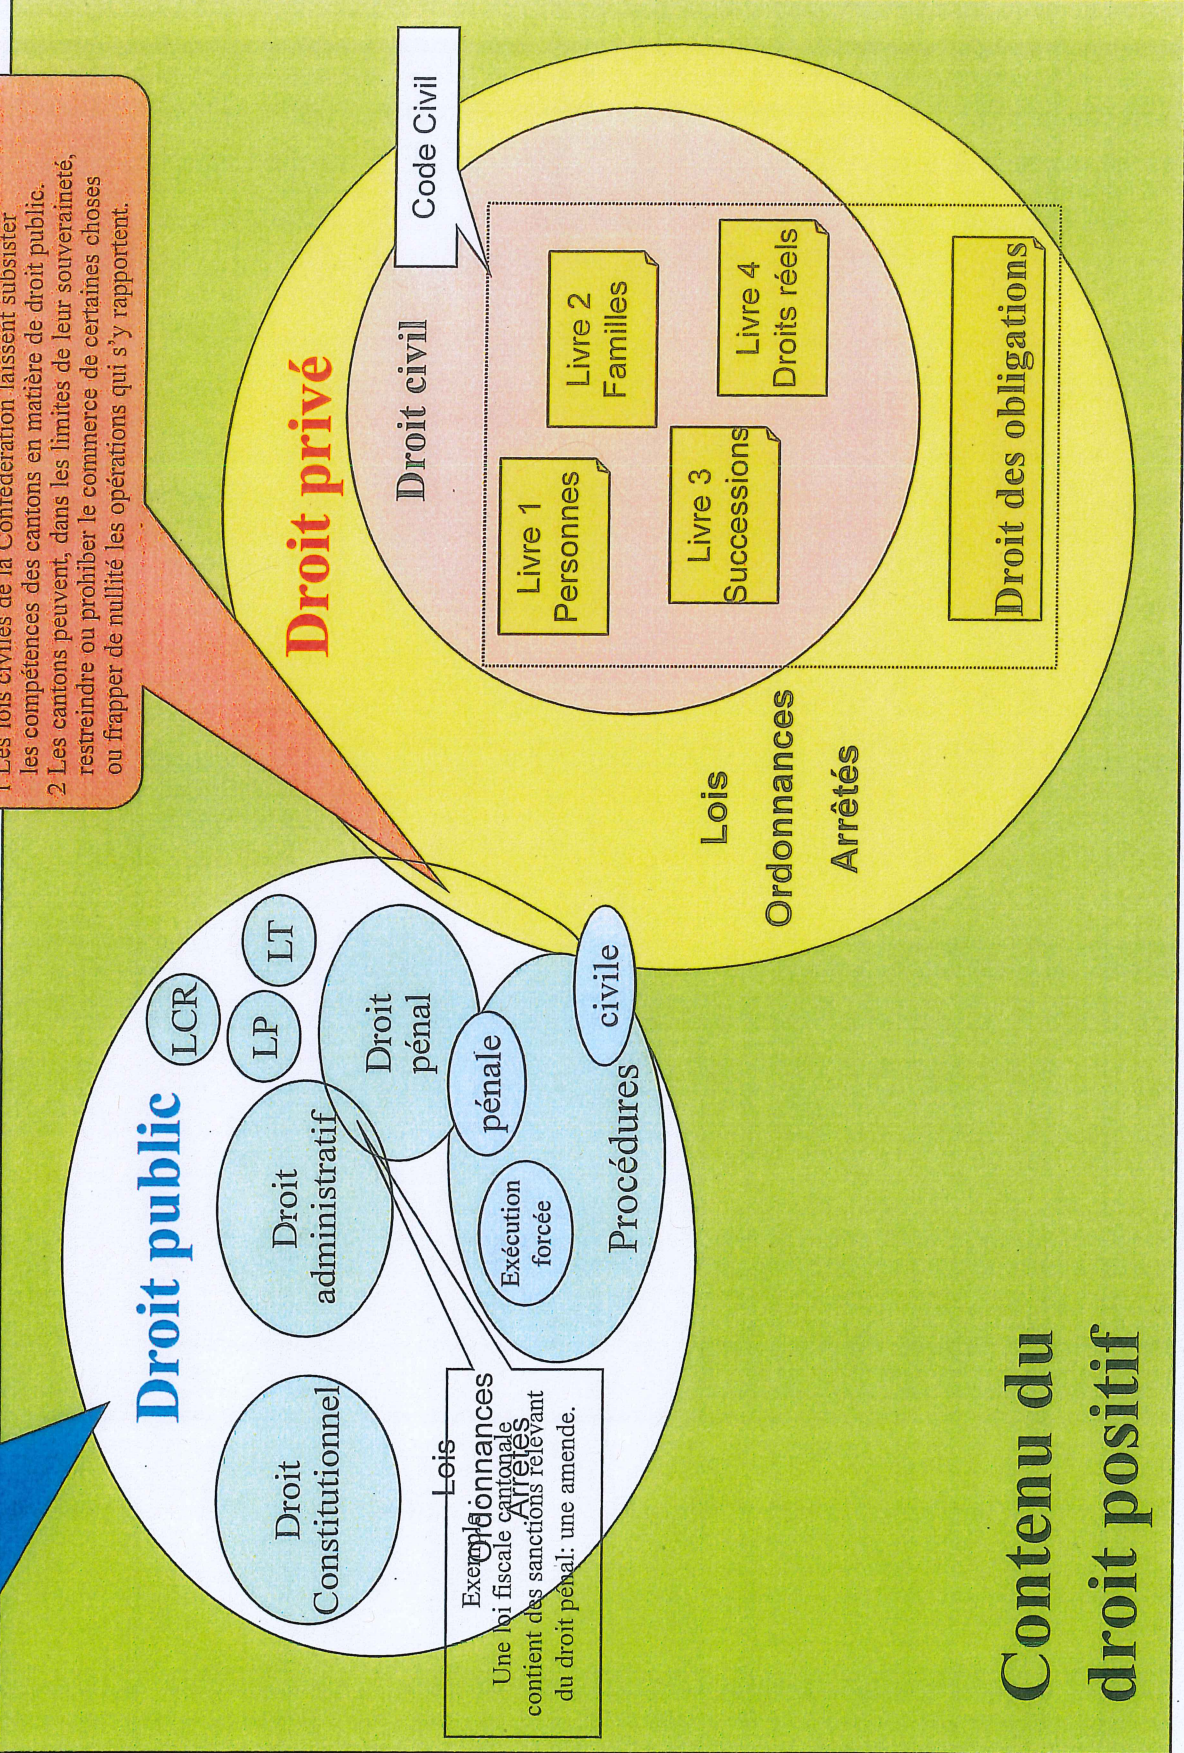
Contenu du droit positif

Droit public

Droit Constitutionnel

Droit administratif

LCR

LP

LT

Droit pénal

pénale

civile

Exécution forcée

Procédures

Lois
Ordonnances
Arrêtés

Exemple
Une loi fiscale cantonale contient des sanctions relevant du droit pénal: une amende.

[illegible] Les lois civiles de la Confédération laissent subsister les compétences des cantons en matière de droit public.
2 Les cantons peuvent, dans les limites de leur souveraineté, restreindre ou prohiber le commerce de certaines choses ou frapper de nullité les opérations qui s'y rapportent.

Droit privé

Code Civil

Droit civil

Livre 1 Personnes

Livre 2 Familles

Livre 3 Successions

Livre 4 Droits réels

Droit des obligations

Lois
Ordonnances
Arrêtés